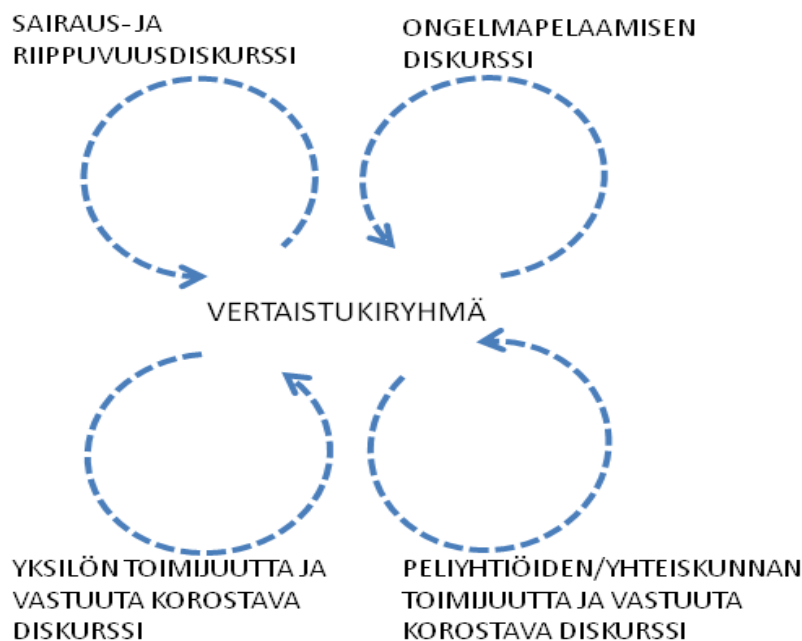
SAIRAUS-JA RIIPPUVUUSDISKURSSI

ONGELMAPELAAMISEN DISKURSSI

VERTAISTUKIRYHMÄ

YKSILÖN TOIMIJUUTTA JA VASTUUTA KOROSTAVA DISKURSSI

PELIYHTIÖIDEN/YHTEISKUNNAN TOIMIJUUTTA JA VASTUUTA KOROSTAVA DISKURSSI